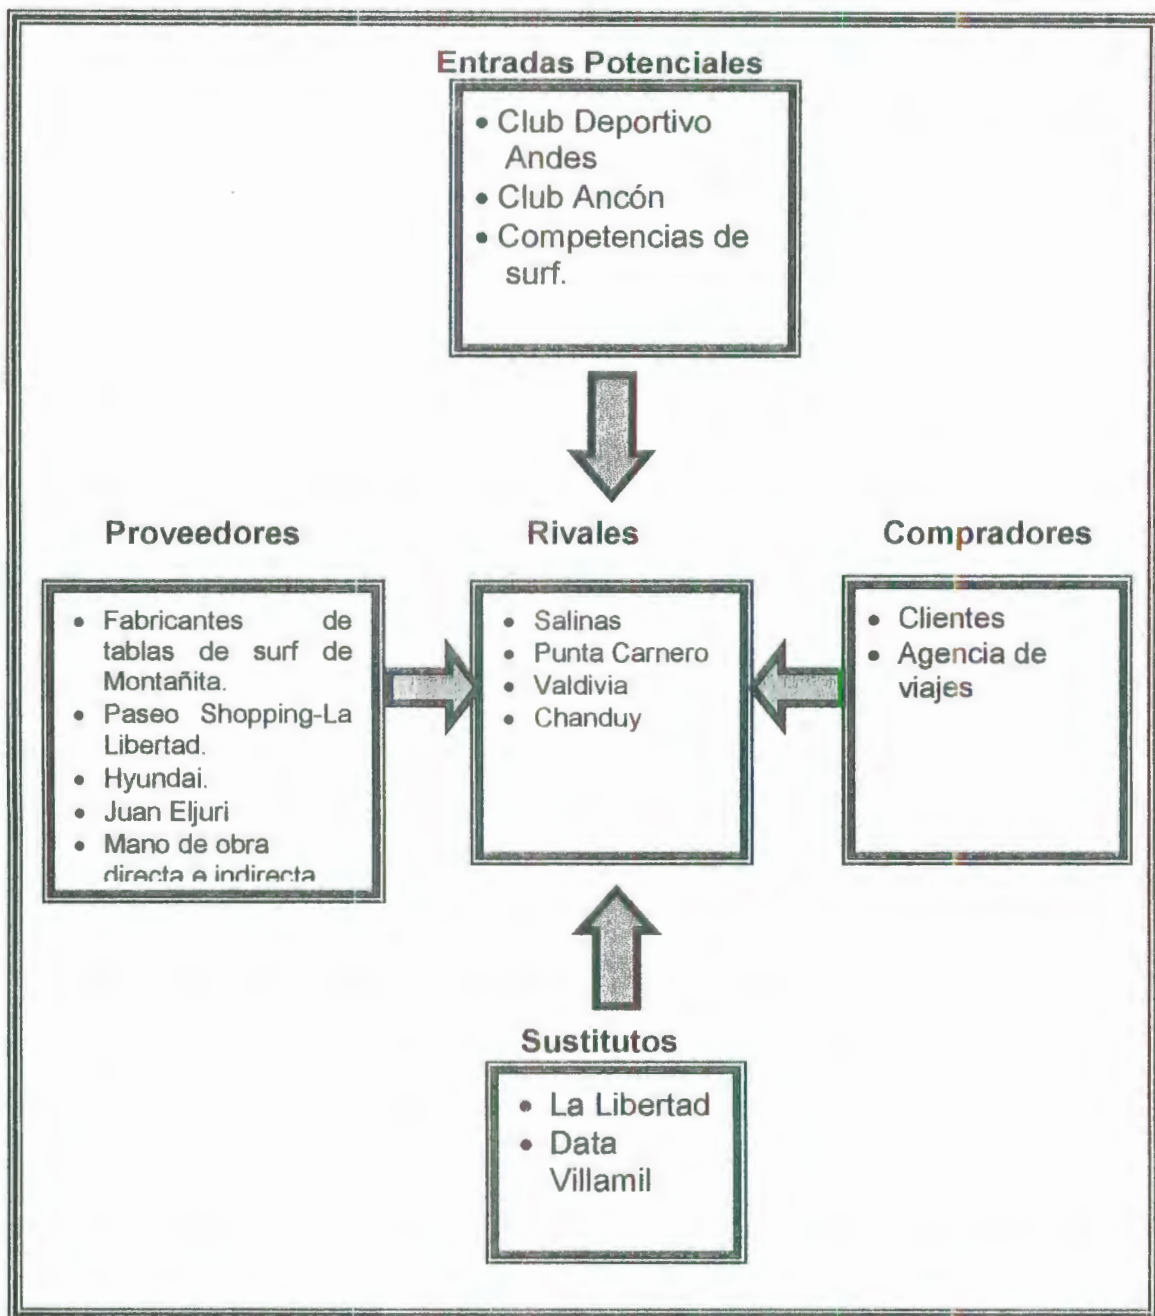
Entradas Potenciales

- Club Deportivo Andes
- Club Ancón
- Competencias de surf.

Proveedores

- Fabricantes de tablas de surf de Montañita.
- Paseo Shopping-La Libertad.
- Hyundai.
- Juan Eljuri
- Mano de obra directa e indirecta

Rivales

- Salinas
- Punta Carnero
- Valdivia
- Chanduy

Compradores

- Clientes
- Agencia de viajes

Sustitutos

- La Libertad
- Data Villamil